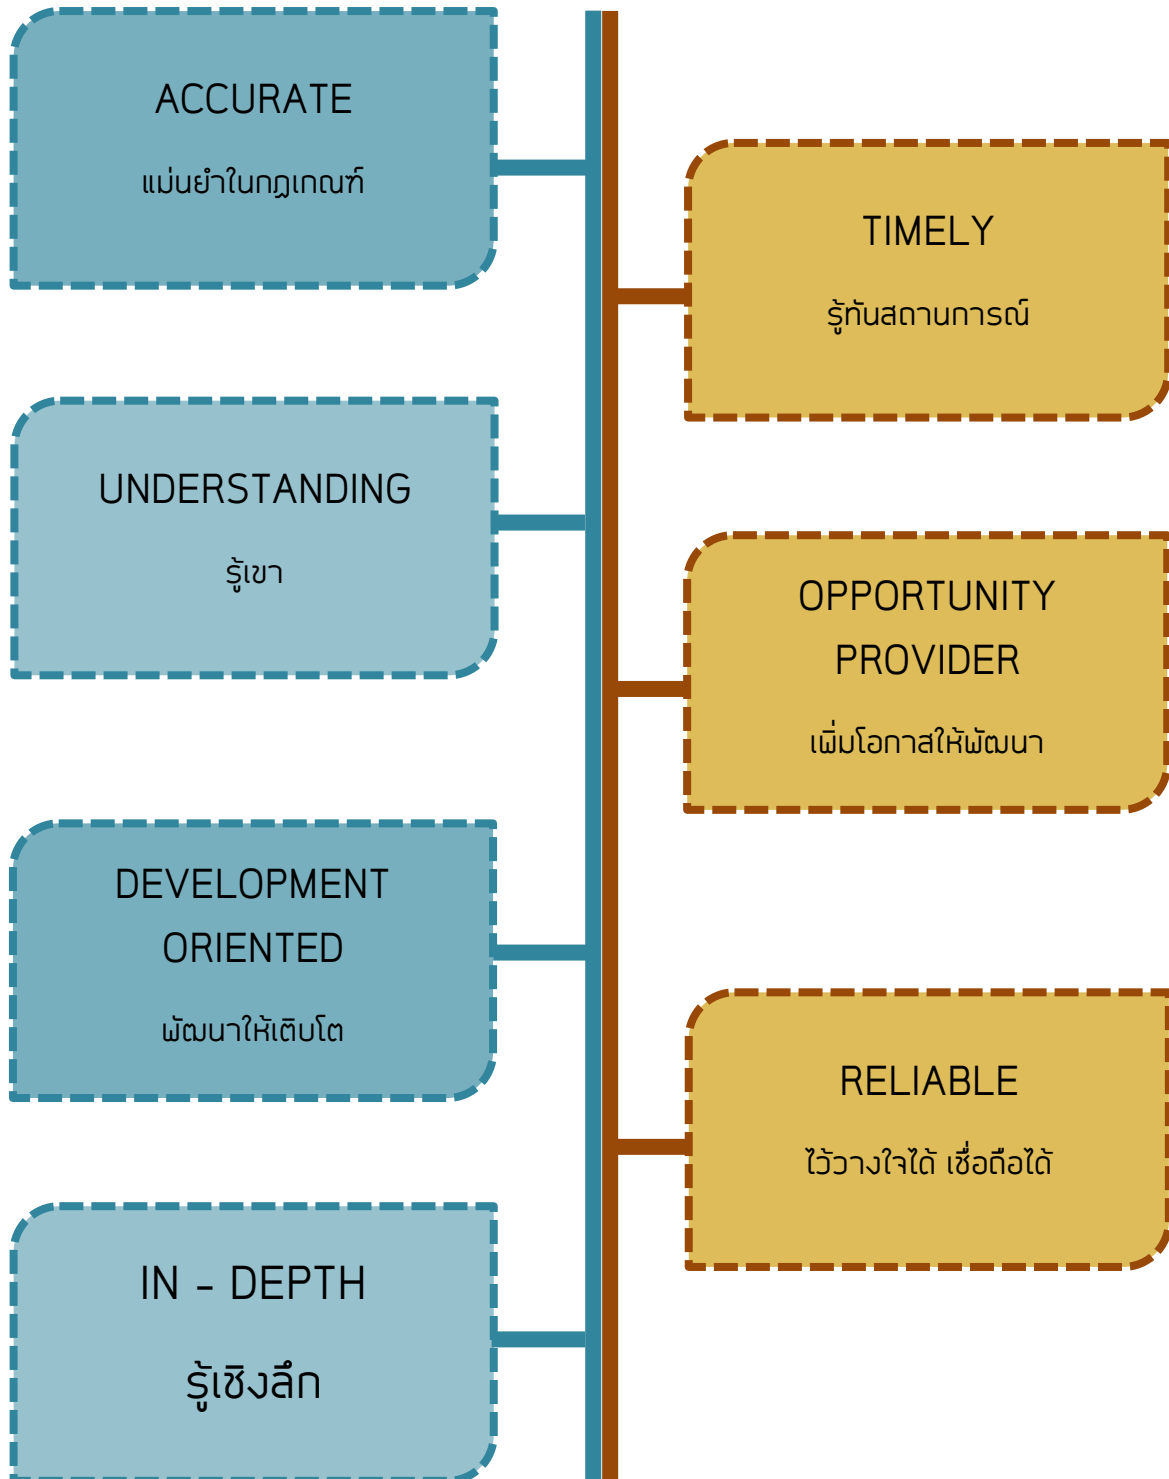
ACCURATE
แม่นยำในกฎเกณฑ์

TIMELY
รู้ทันสถานการณ์

UNDERSTANDING
รู้เขา

OPPORTUNITY PROVIDER
เพิ่มโอกาสให้พัฒนา

DEVELOPMENT ORIENTED
พัฒนาให้เติบโต

RELIABLE
ไว้วางใจได้ เชื่อถือได้

IN - DEPTH
รู้เชิงลึก